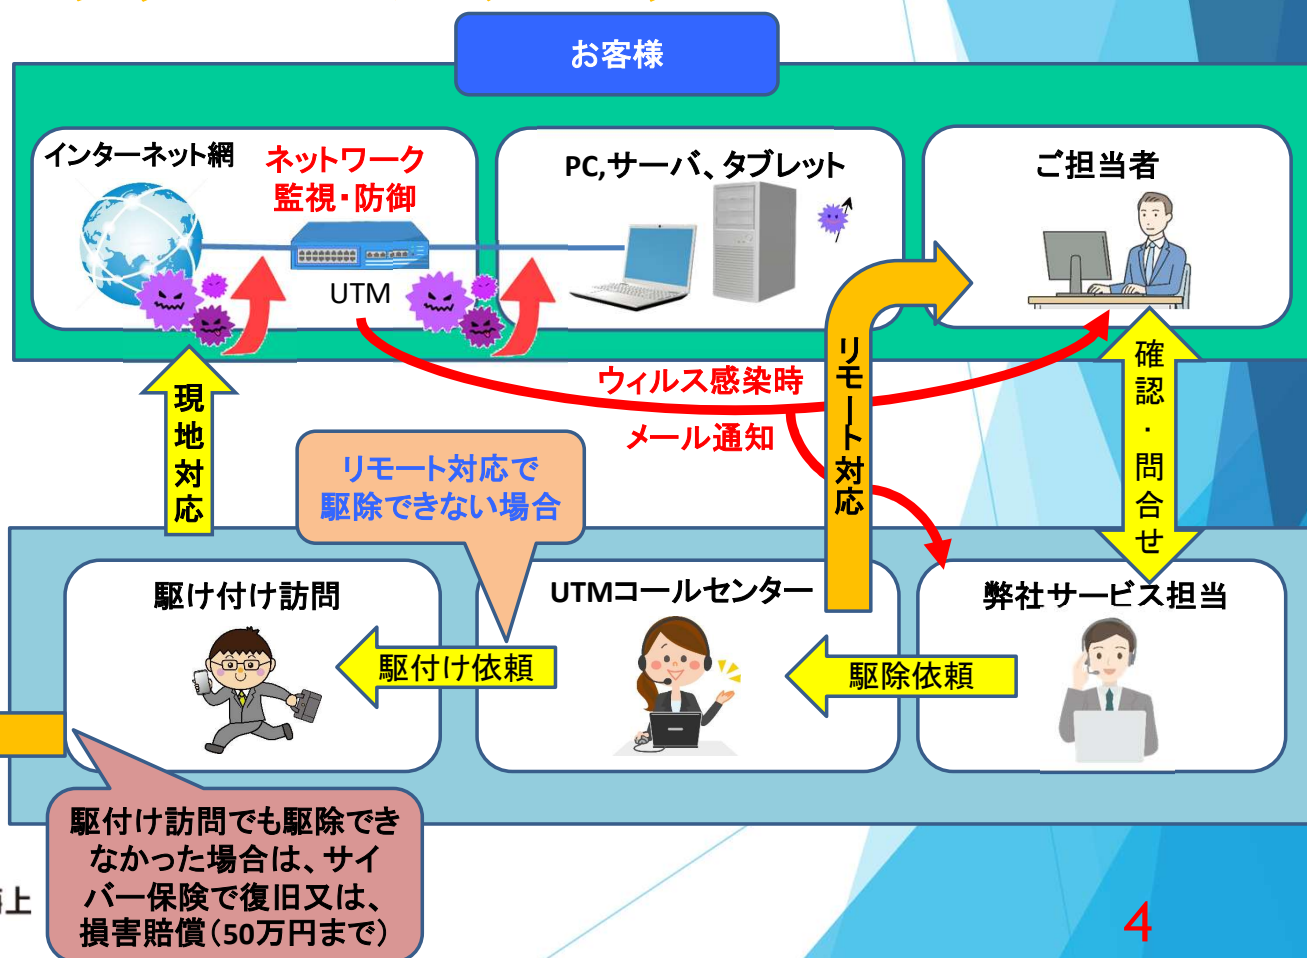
お客様

インターネット網

ネットワーク
監視・防御

UTM

PC,サーバ、タブレット

ご担当者

リモート対応

ウィルス感染時
メール通知

確認・問合せ

現地対応

リモート対応で
駆除できない場合

駆け付け訪問

UTMコールセンター

弊社サービス担当

駆付け依頼

駆除依頼

駆付け訪問でも駆除できなかった場合は、サイバー保険で復旧又は、損害賠償(50万円まで)

上

4